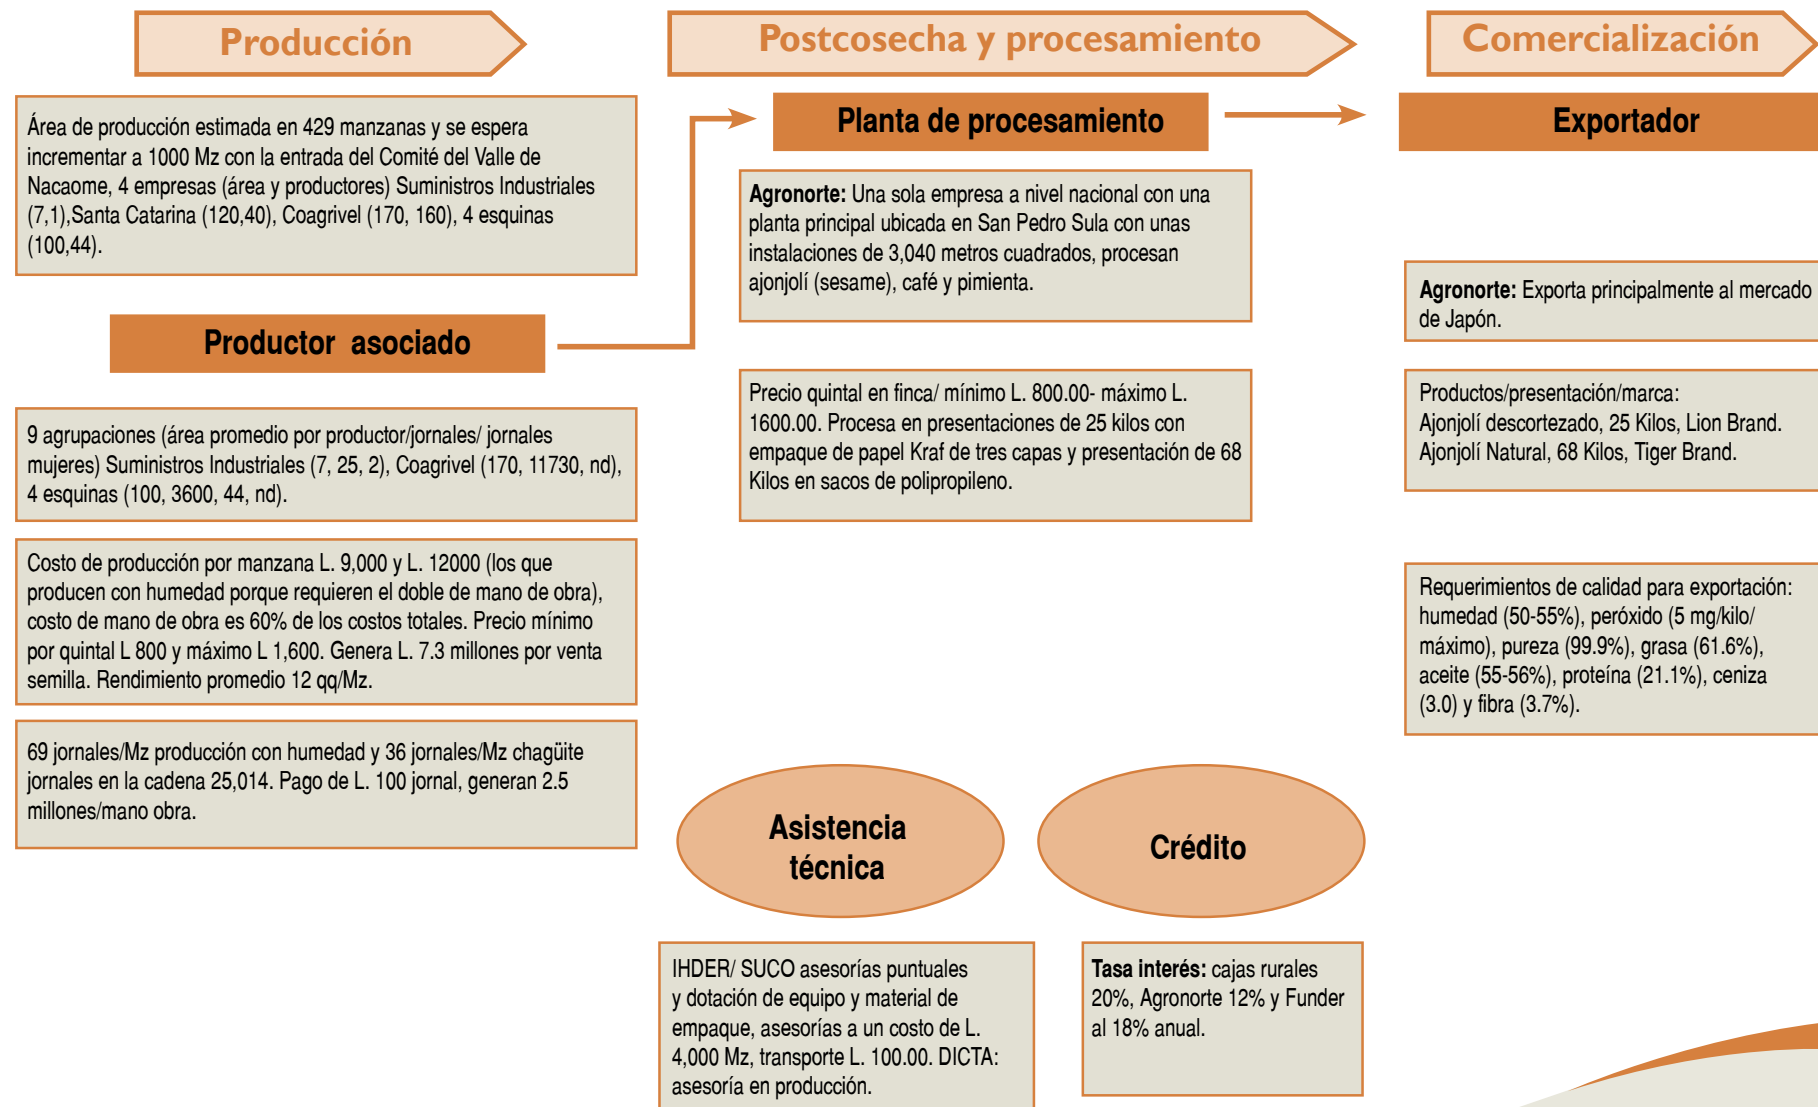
Producción

Postcosecha y procesamiento

Comercialización

Área de producción estimada en 429 manzanas y se espera incrementar a 1000 Mz con la entrada del Comité del Valle de Nacaome, 4 empresas (área y productores) Suministros Industriales (7,1),Santa Catarina (120,40), Coagrivel (170, 160), 4 esquinas (100,44).

Planta de procesamiento

Exportador

Agronorte: Una sola empresa a nivel nacional con una planta principal ubicada en San Pedro Sula con unas instalaciones de 3,040 metros cuadrados, procesan ajonjolí (sesame), café y pimienta.

Agronorte: Exporta principalmente al mercado de Japón.

Productor asociado

Precio quintal en finca/ mínimo L. 800.00- máximo L. 1600.00. Procesa en presentaciones de 25 kilos con empaque de papel Kraf de tres capas y presentación de 68 Kilos en sacos de polipropileno.

Productos/presentación/marca:
Ajonjolí descortezado, 25 Kilos, Lion Brand.
Ajonjolí Natural, 68 Kilos, Tiger Brand.

9 agrupaciones (área promedio por productor/jornales/ jornales mujeres) Suministros Industriales (7, 25, 2), Coagrivel (170, 11730, nd), 4 esquinas (100, 3600, 44, nd).

Costo de producción por manzana L. 9,000 y L. 12000 (los que producen con humedad porque requieren el doble de mano de obra), costo de mano de obra es 60% de los costos totales. Precio mínimo por quintal L 800 y máximo L 1,600. Genera L. 7.3 millones por venta semilla. Rendimiento promedio 12 qq/Mz.

Requerimientos de calidad para exportación: humedad (50-55%), peróxido (5 mg/kilo/ máximo), pureza (99.9%), grasa (61.6%), aceite (55-56%), proteína (21.1%), ceniza (3.0) y fibra (3.7%).

69 jornales/Mz producción con humedad y 36 jornales/Mz chagüite jornales en la cadena 25,014. Pago de L. 100 jornal, generan 2.5 millones/mano obra.

Asistencia técnica

Crédito

IHDER/ SUCO asesorías puntuales y dotación de equipo y material de empaque, asesorías a un costo de L. 4,000 Mz, transporte L. 100.00. DICTA: asesoría en producción.

Tasa interés: cajas rurales 20%, Agronorte 12% y Funder al 18% anual.